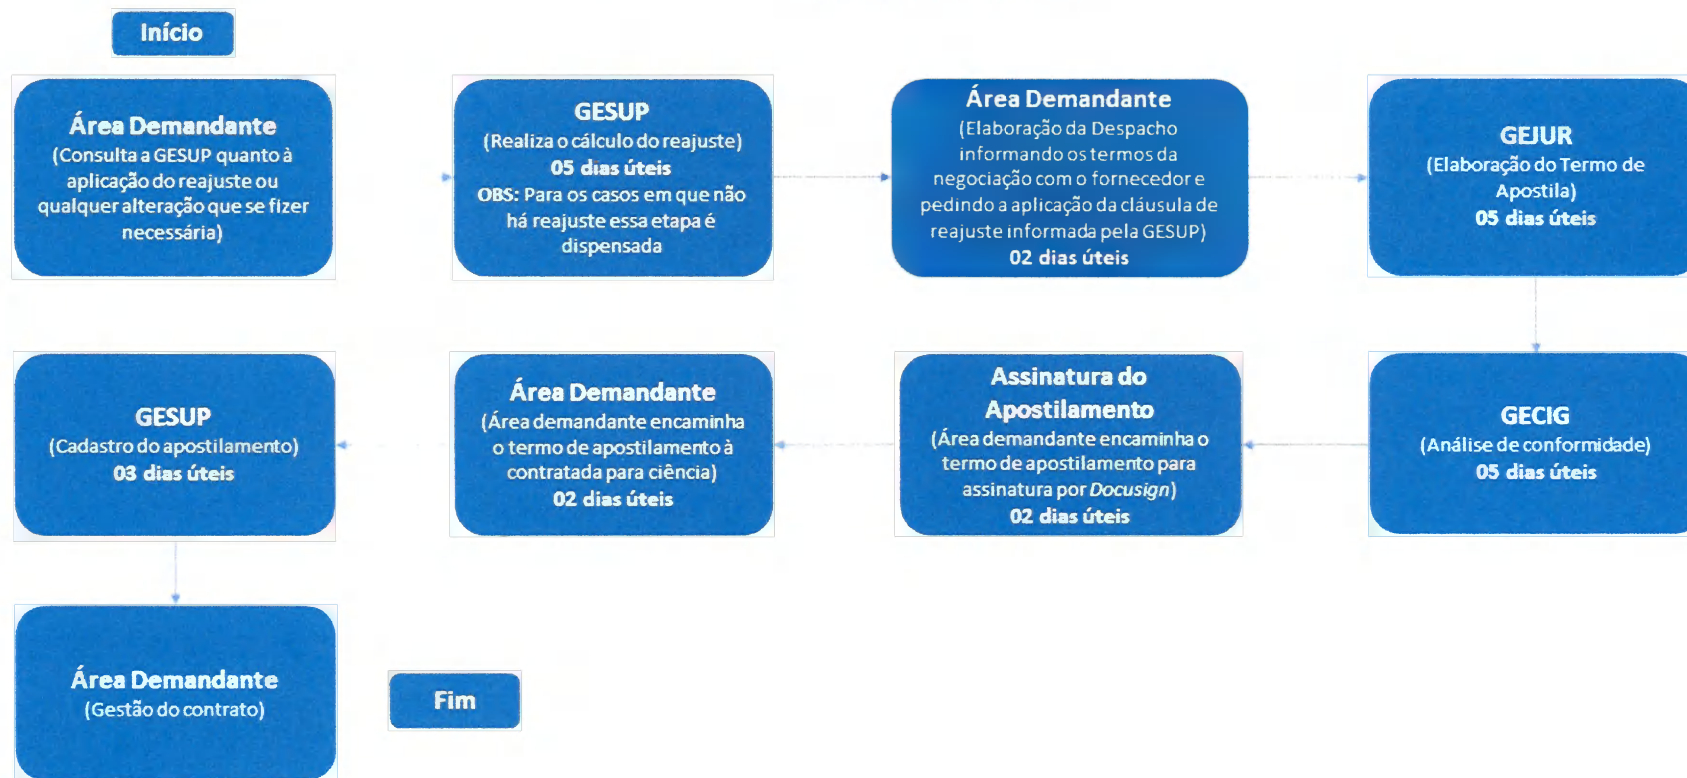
Início

Área Demandante
(Consulta a GESUP quanto à aplicação do reajuste ou qualquer alteração que se fizer necessária)

GESUP
(Realiza o cálculo do reajuste)
05 dias úteis
OBS: Para os casos em que não há reajuste essa etapa é dispensada

Área Demandante
(Elaboração da Despacho informando os termos da negociação com o fornecedor e pedindo a aplicação da cláusula de reajuste informada pela GESUP)
02 dias úteis

GEJUR
(Elaboração do Termo de Apostila)
05 dias úteis

GECIG
(Análise de conformidade)
05 dias úteis

Assinatura do Apostilamento
(Área demandante encaminha o termo de apostilamento para assinatura por Docusign)
02 dias úteis

Área Demandante
(Área demandante encaminha o termo de apostilamento à contratada para ciência)
02 dias úteis

GESUP
(Cadastro do apostilamento)
03 dias úteis

Área Demandante
(Gestão do contrato)

Fim